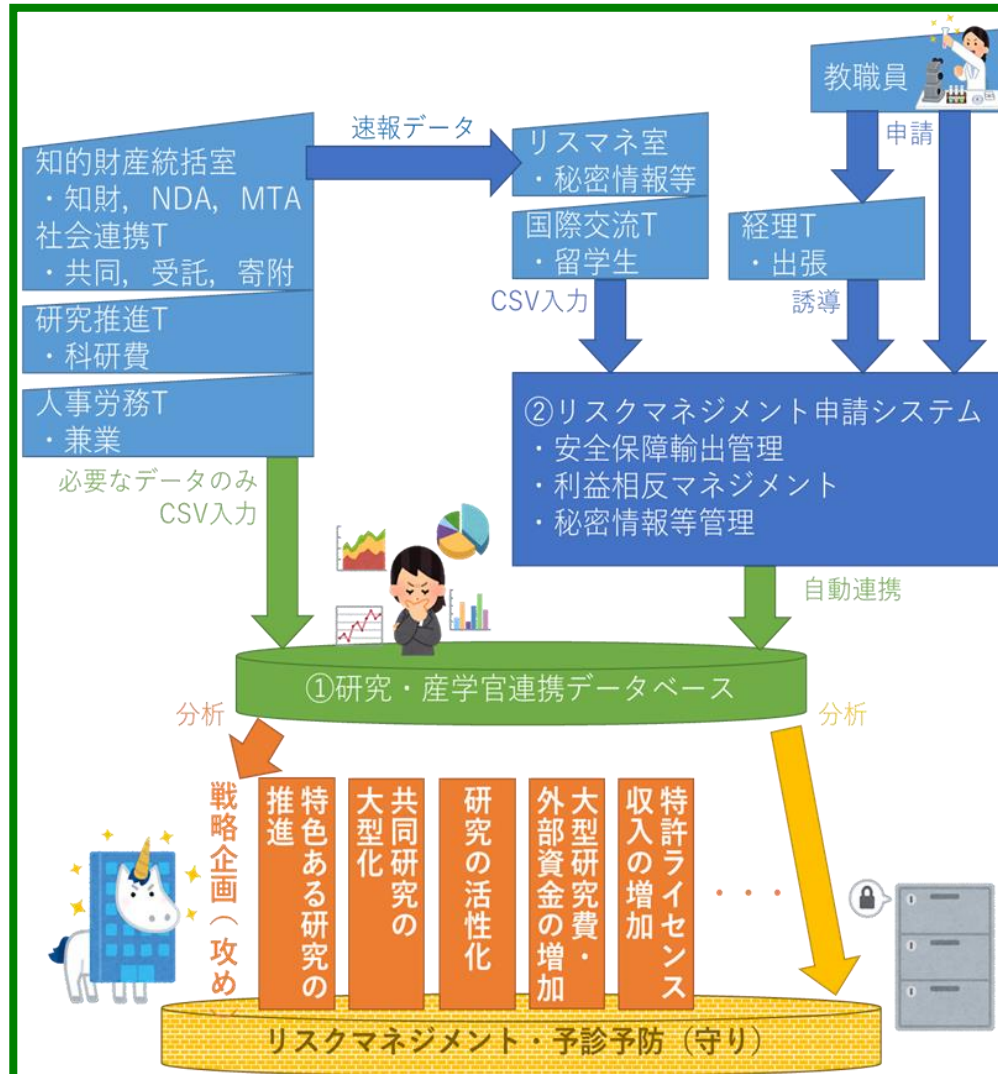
知的財産統括室
・知財，NDA，MTA
社会連携T
・共同，受託，寄附
研究推進T
・科研費
人事労務T
・兼業

速報データ

リスマネ室
・秘密情報等
国際交流T
・留学生

教職員
申請
経理T
・出張
誘導

CSV入力

②リスクマネジメント申請システム
・安全保障輸出管理
・利益相反マネジメント
・秘密情報等管理

必要なデータのみ
CSV入力

自動連携

①研究・産学官連携データベース

分析
分析

戦略企画（攻め

特色ある研究の推進
共同研究の大型化
研究の活性化
大型研究費・外部資金の増加
特許ライセンス収入の増加
・・・

リスクマネジメント・予診予防（守り）